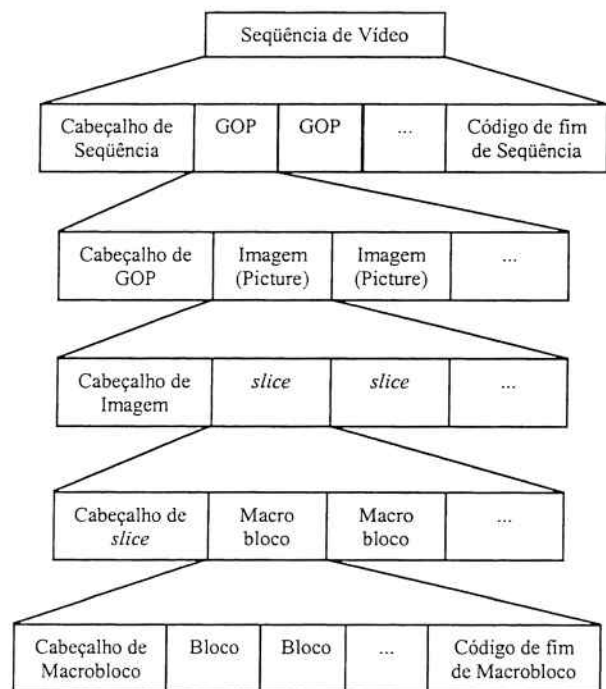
Seqüência de Vídeo

| Cabeçalho de Seqüência | GOP | GOP | ... | Código de fim de Seqüência |
|---|---|---|---|---|

| Cabeçalho de GOP | Imagem (Picture) | Imagem (Picture) | ... |
|---|---|---|---|

| Cabeçalho de Imagem | *slice* | *slice* | ... |
|---|---|---|---|

| Cabeçalho de *slice* | Macro bloco | Macro bloco | ... |
|---|---|---|---|

| Cabeçalho de Macrobloco | Bloco | Bloco | ... | Código de fim de Macrobloco |
|---|---|---|---|---|